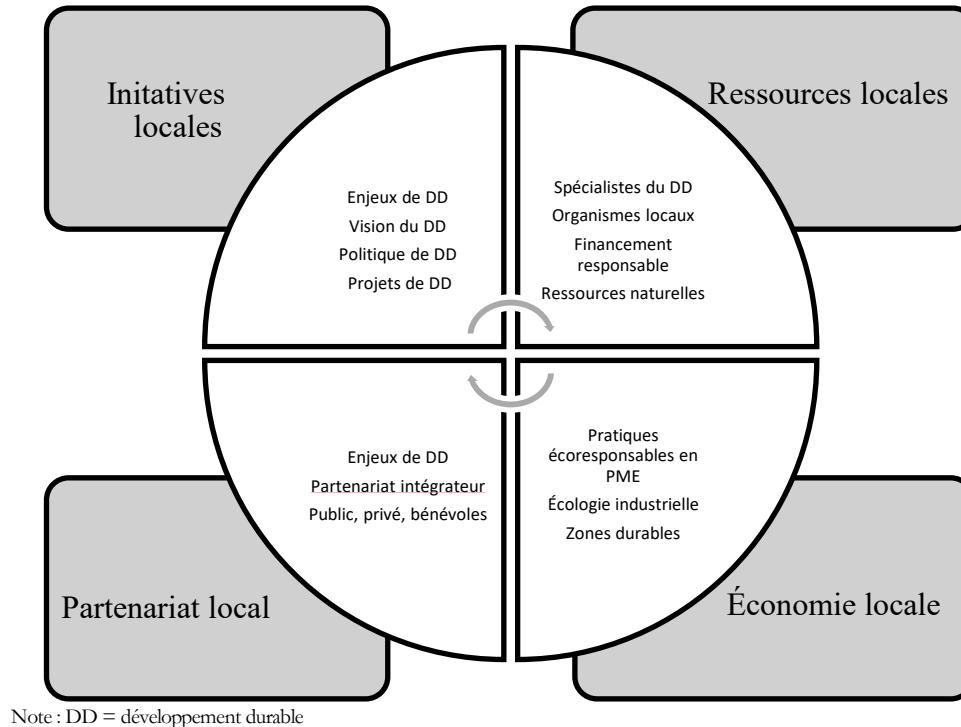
Initatives locales

Enjeux de DD
Vision du DD
Politique de DD
Projets de DD

Ressources locales

Spécialistes du DD
Organismes locaux
Financement responsable
Ressources naturelles

Enjeux de DD
Partenariat intégrateur
Public, privé, bénévoles

Partenariat local

Pratiques écoresponsables en PME
Écologie industrielle
Zones durables

Économie locale

Note : DD = développement durable